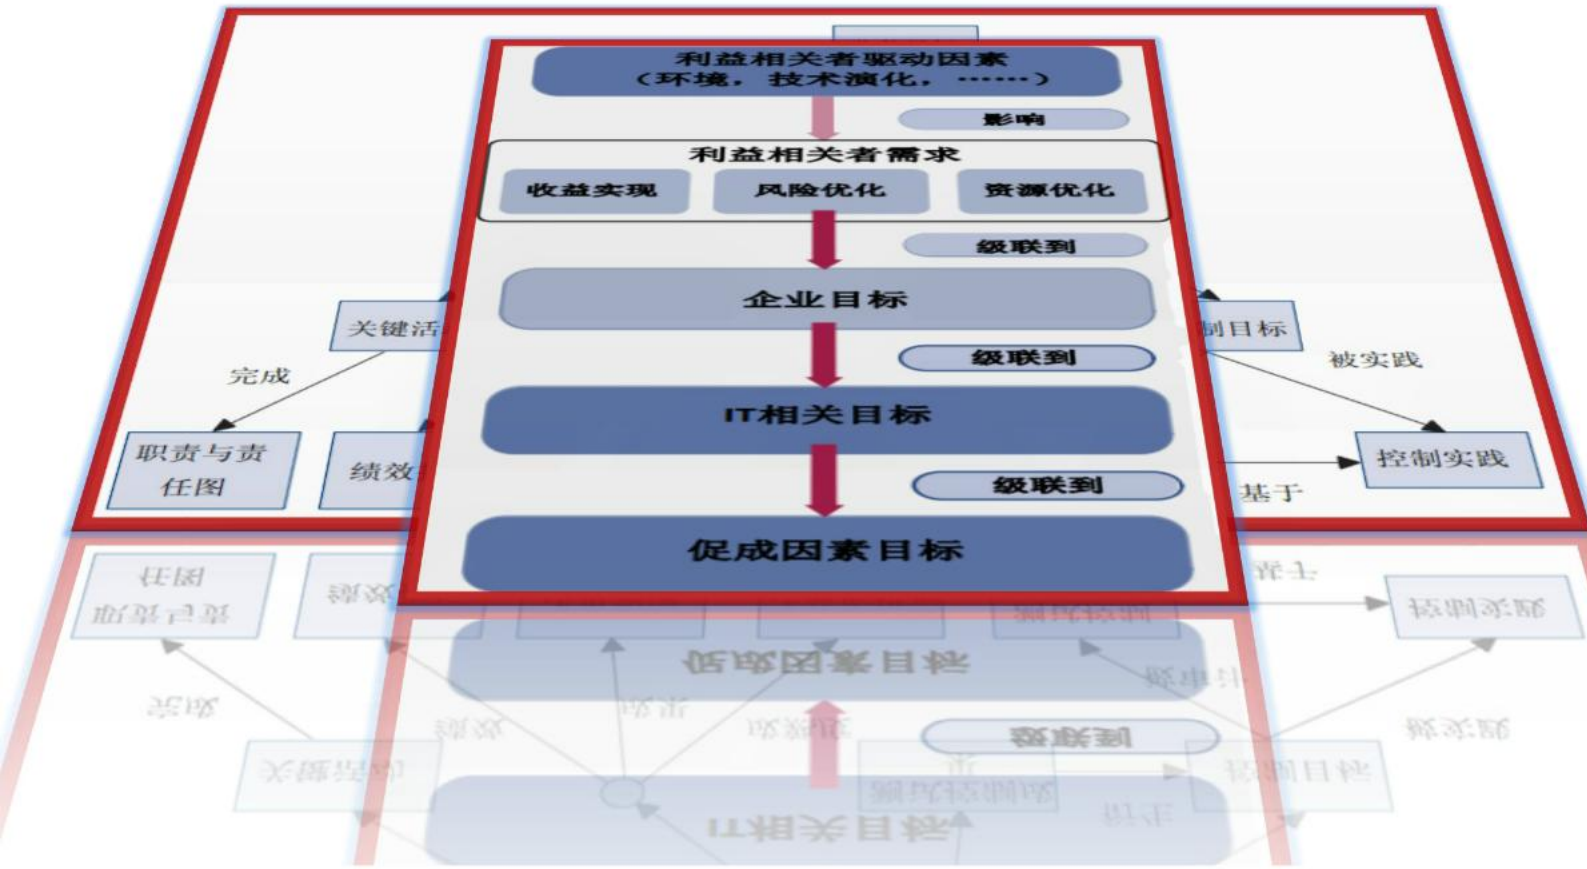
利益相关者驱动因素
（环境，技术演化，……）

影响

利益相关者需求

收益实现

风险优化

资源优化

级联到

企业目标

级联到

IT相关目标

级联到

促成因素目标

关键活

完成

职责与责任图

绩效

制目标

被实践

控制实践

基于